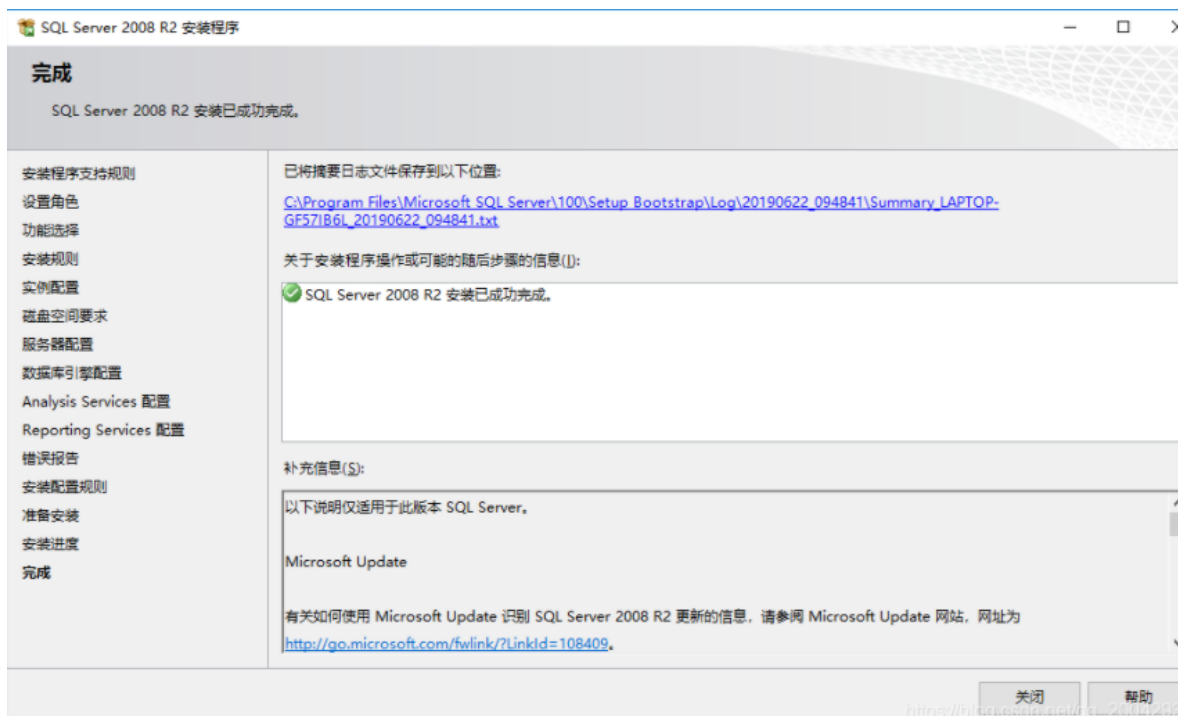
SQL Server 2008 R2 安装程序

完成

SQL Server 2008 R2 安装已成功完成。

安装程序支持规则
设置角色
功能选择
安装规则
实例配置
磁盘空间要求
服务器配置
数据库引擎配置
Analysis Services 配置
Reporting Services 配置
错误报告
安装配置规则
准备安装
安装进度
完成

已将摘要日志文件保存到以下位置:

C:\Program Files\Microsoft SQL Server\100\Setup Bootstrap\Log\20190622_094841\Summary_LAPTOP-GF57IB6L_20190622_094841.txt

关于安装程序操作或可能的随后步骤的信息(I):

SQL Server 2008 R2 安装已成功完成。

补充信息(S):

以下说明仅适用于此版本 SQL Server。

Microsoft Update

有关如何使用 Microsoft Update 识别 SQL Server 2008 R2 更新的信息，请参阅 Microsoft Update 网站，网址为 http://go.microsoft.com/fwlink/?LinkId=108409。

关闭 帮助

https://blog.csdn.net/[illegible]